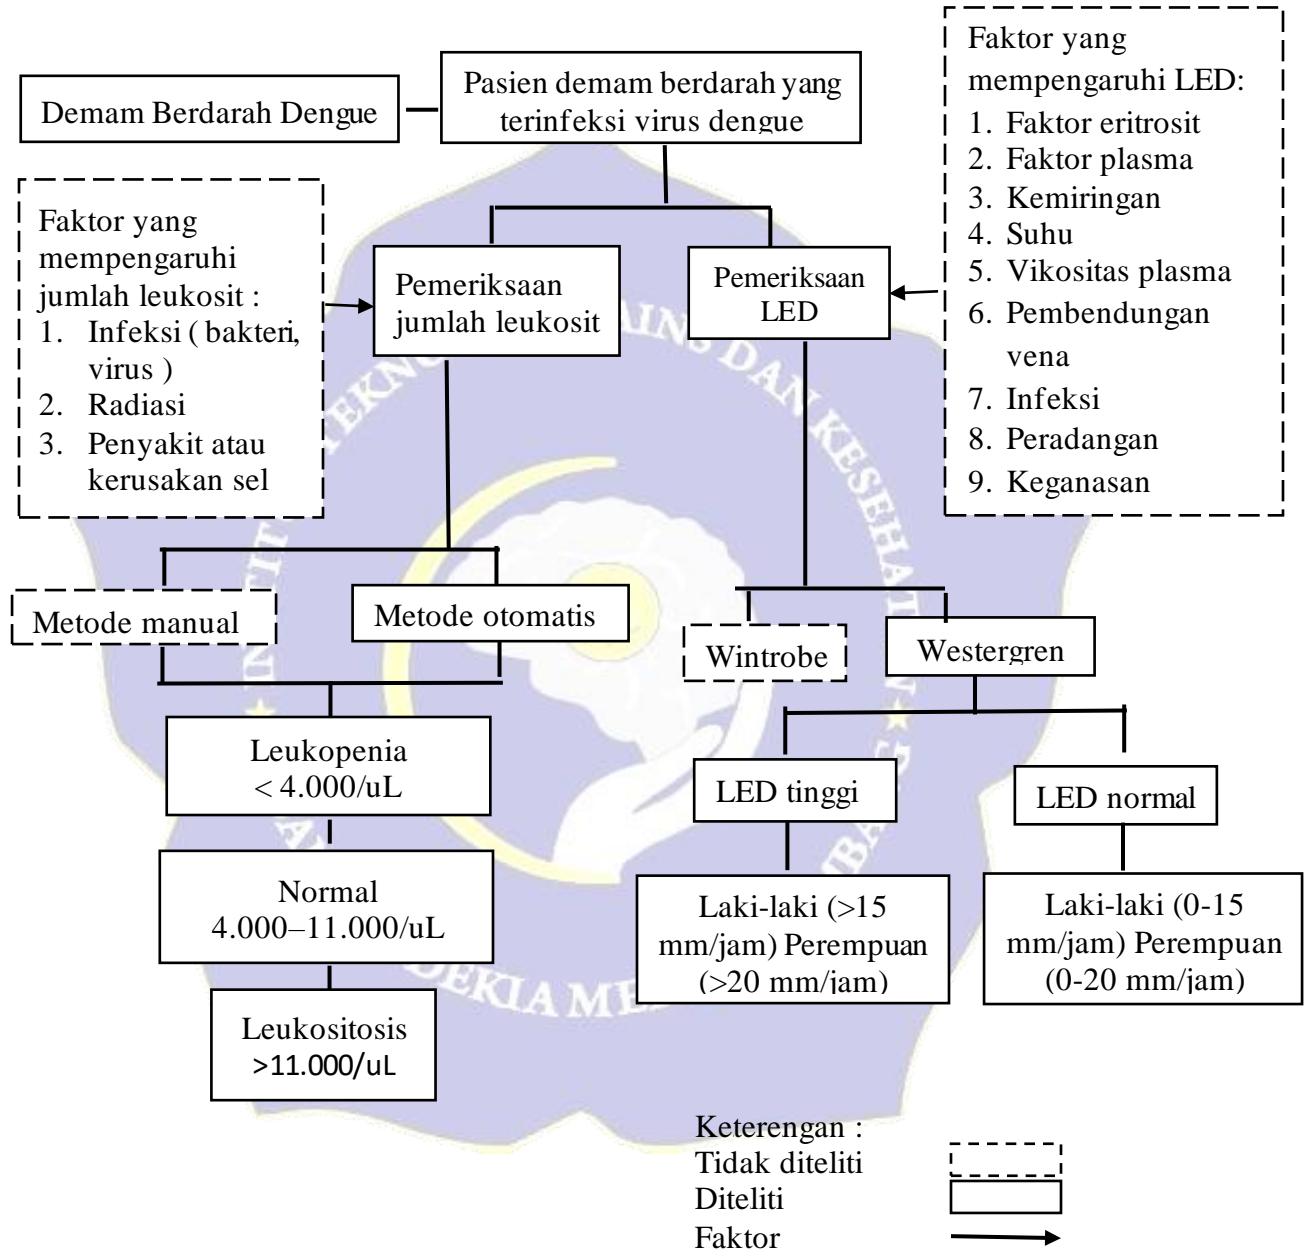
Demam Berdarah Dengue

Pasien demam berdarah yang terinfeksi virus dengue

Faktor yang mempengaruhi LED:
1. Faktor eritrosit
2. Faktor plasma
3. Kemiringan
4. Suhu
5. Vikositas plasma
6. Pembendungan vena
7. Infeksi
8. Peradangan
9. Keganasan

Faktor yang mempengaruhi jumlah leukosit :
1. Infeksi ( bakteri, virus )
2. Radiasi
3. Penyakit atau kerusakan sel

Pemeriksaan jumlah leukosit

Pemeriksaan LED

Metode manual

Metode otomatis

Wintrobe

Westergren

Leukopenia < 4.000/uL

Normal 4.000–11.000/uL

Leukositosis >11.000/uL

LED tinggi

LED normal

Laki-laki (>15 mm/jam) Perempuan (>20 mm/jam)

Laki-laki (0-15 mm/jam) Perempuan (0-20 mm/jam)

Keterengan :
Tidak diteliti
Diteliti
Faktor